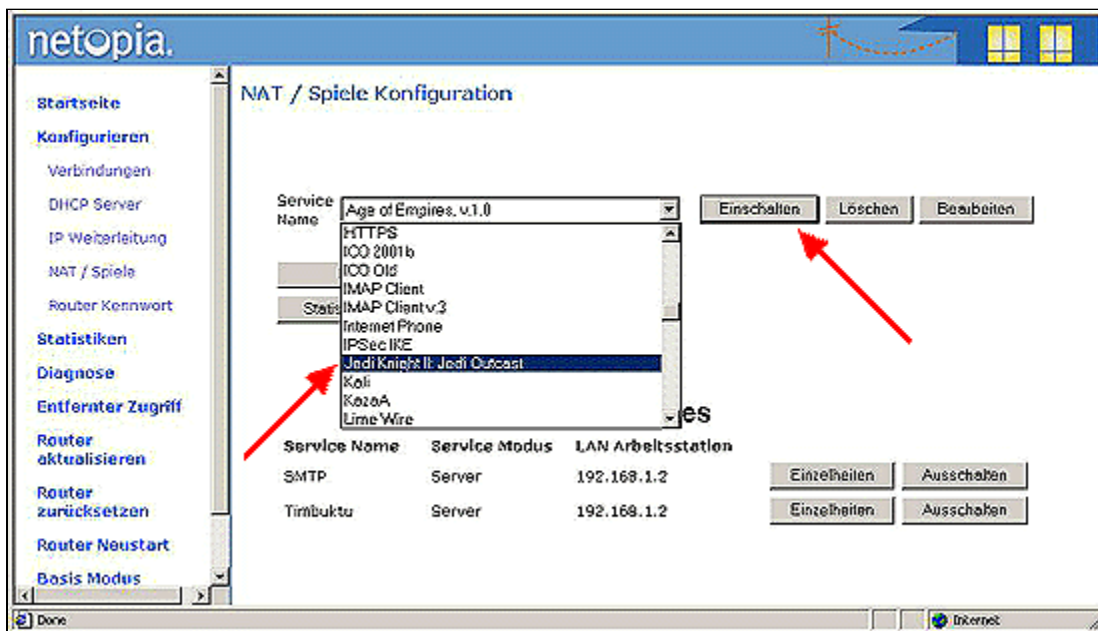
netopia.

Startseite
Konfigurieren
Verbindungen
DHCP Server
IP Weiterleitung
NAT / Spiele
Router Kennwort
Statistiken
Diagnose
Entfernter Zugriff
Router aktualisieren
Router zurücksetzen
Router Neustart
Basis Modus

NAT / Spiele Konfiguration

Service Name
Age of Empires, v.1.0
Einschalten
Löschen
Bearbeiten

HTTPS
ICQ 2001b
ICQ Old
IMAP Client
IMAP Client v.3
Internet Phone
IPSec IKE
Jedi Knight II: Jedi Outcast
Kali
KazaA
Lime Wire

Statis

es

| Service Name | Service Modus | LAN Arbeitsstation | | |
|---|---|---|---|---|
| SMTP | Server | 192.168.1.2 | Einzelheiten | Ausschalten |
| Timbuktu | Server | 192.168.1.2 | Einzelheiten | Ausschalten |

Done
Internet